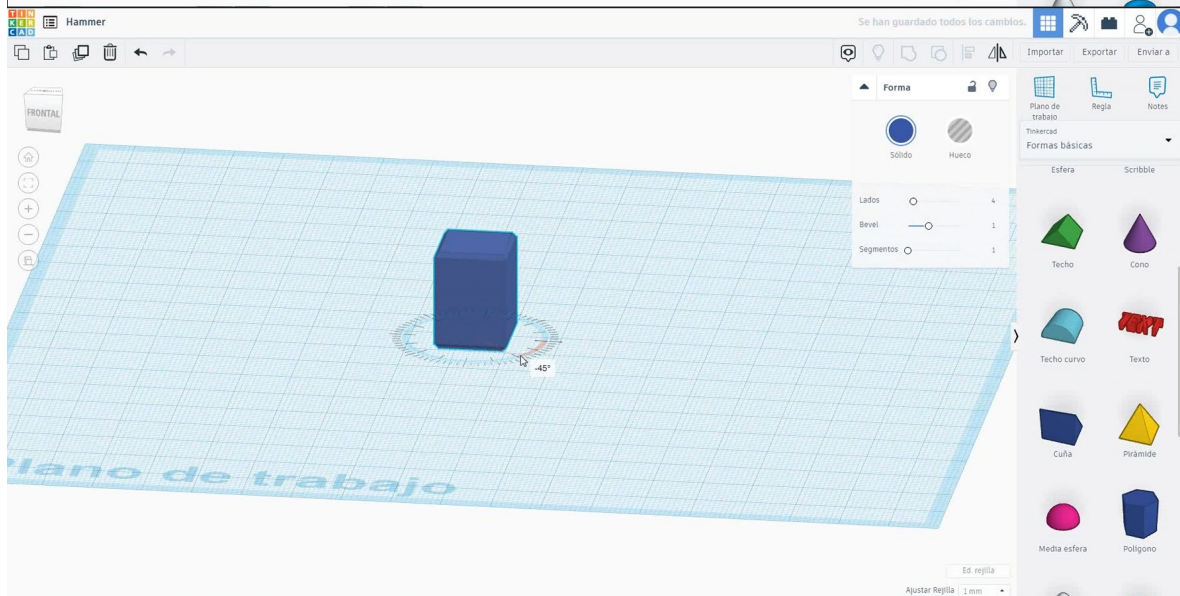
TIN KER CAD Hammer

Se han guardado todos los cambios.

Importar Exportar Enviar a

FRONTAL

Forma

Sólido Hueco

Lados 4
Bevel 1
Segmentos 1

Plano de trabajo Regla Notes

Tinkercad
Formas básicas

Esfera Scribble

Techo Cono

Techo curvo Texto

Cuña Pirámide

Media esfera Polígono

-45°

Plano de trabajo

Ed. rejilla

Ajustar Rejilla 1 mm